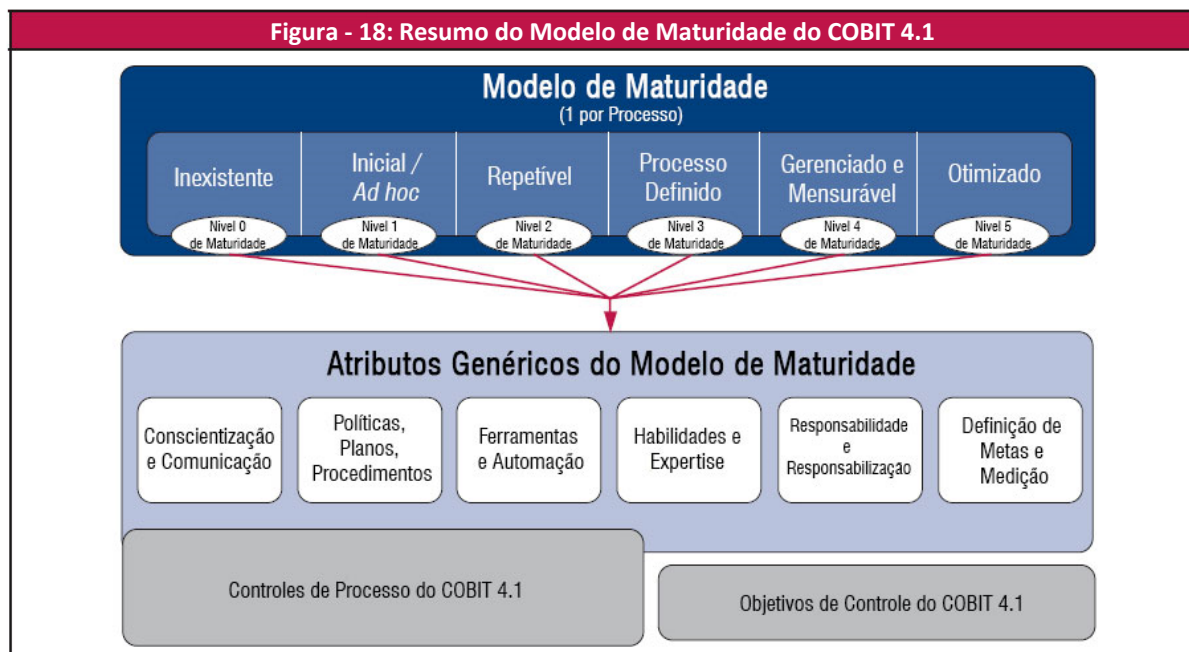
Figura - 18: Resumo do Modelo de Maturidade do COBIT 4.1

Modelo de Maturidade
(1 por Processo)

Inexistente
Nível 0 de Maturidade

Inicial / Ad hoc
Nível 1 de Maturidade

Repetível
Nível 2 de Maturidade

Processo Definido
Nível 3 de Maturidade

Gerenciado e Mensurável
Nível 4 de Maturidade

Otimizado
Nível 5 de Maturidade

Atributos Genéricos do Modelo de Maturidade

Conscientização e Comunicação

Políticas, Planos, Procedimentos

Ferramentas e Automação

Habilidades e Expertise

Responsabilidade e Responsabilização

Definição de Metas e Medição

Controles de Processo do COBIT 4.1

Objetivos de Controle do COBIT 4.1